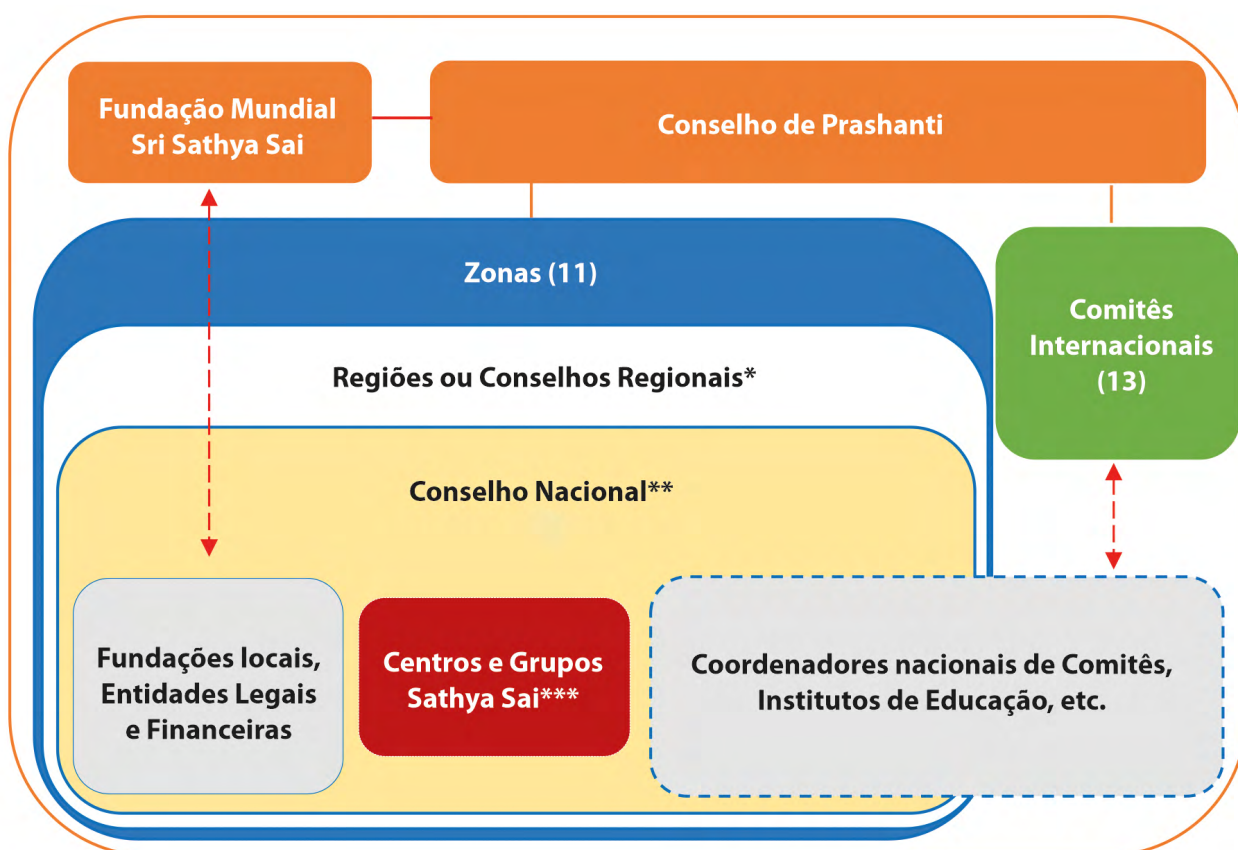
Fundação Mundial Sri Sathya Sai

Conselho de Prashanti

Zonas (11)

Comitês Internacionais (13)

Regiões ou Conselhos Regionais*

Conselho Nacional**

Fundações locais, Entidades Legais e Financeiras

Centros e Grupos Sathya Sai***

Coordenadores nacionais de Comitês, Institutos de Educação, etc.